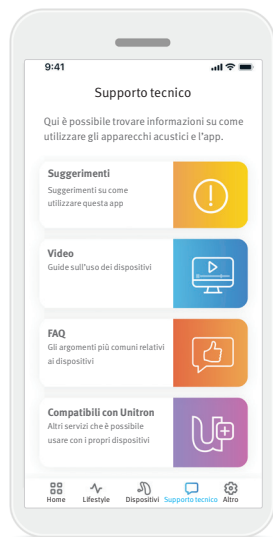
9:41

Supporto tecnico

Qui è possibile trovare informazioni su come utilizzare gli apparecchi acustici e l'app.

Suggerimenti
Suggerimenti su come utilizzare questa app

Video
Guide sull'uso dei dispositivi

FAQ
Gli argomenti più comuni relativi ai dispositivi

Compatibili con Unitron
Altri servizi che è possibile usare con i propri dispositivi

Home Lifestyle Dispositivi Supporto tecnico Altro